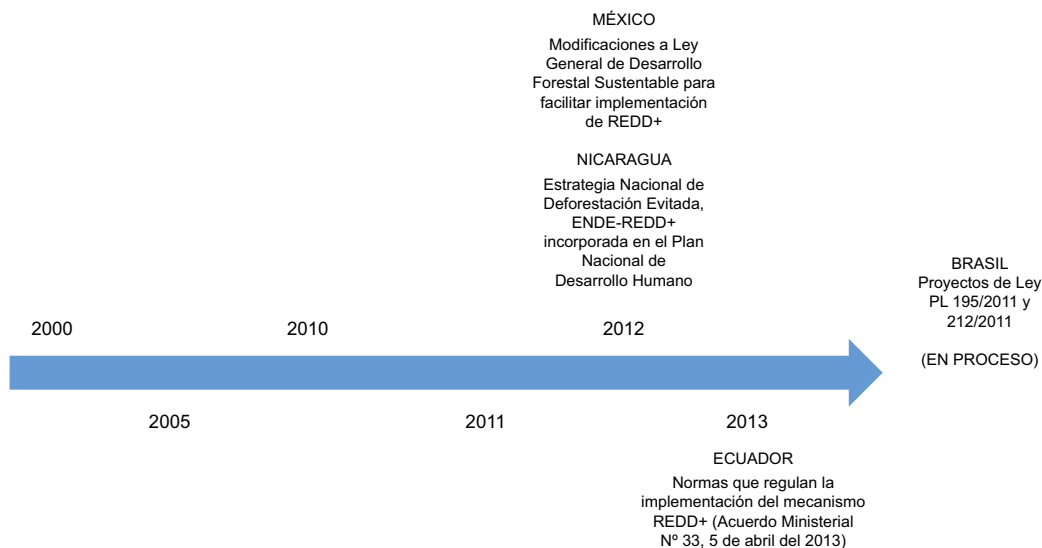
MÉXICO

Modificaciones a Ley General de Desarrollo Forestal Sustentable para facilitar implementación de REDD+

NICARAGUA

Estrategia Nacional de Deforestación Evitada, ENDE-REDD+ incorporada en el Plan Nacional de Desarrollo Humano

BRASIL
Proyectos de Ley PL 195/2011 y 212/2011

(EN PROCESO)

2000

2010

2012

2005

2011

2013

ECUADOR

Normas que regulan la implementación del mecanismo REDD+ (Acuerdo Ministerial Nº 33, 5 de abril del 2013)